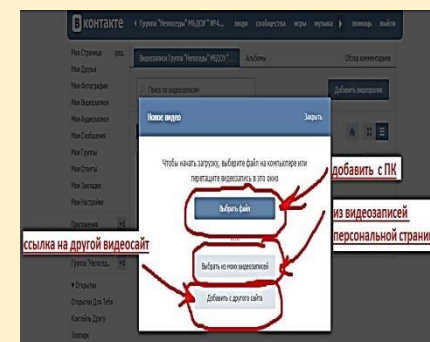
B контакте ‹ Группа "Непоседы" МБДОУ №4... люди сообщества игры музыка › помощь выйти

Моя Страница ред.
Мои Друзья
Мои Фотографии
Мои Видеозаписи
Мои Аудиозаписи
Мои Сообщения
Мои Группы
Мои Ответы
Мои Закладки
Мои Настройки
Приложения
Группа "Непоседы"
▾ Открытки
Открытки Для Тебя
Комплиме Другу
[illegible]

Видеозаписи Группа "Непоседы" МБДОУ"... Альбомы Обзор комментариев
Поиск по видеозаписям
Добавить видеозапись

Новое видео Закрыть
Чтобы начать загрузку, выберите файл на компьютере или перетащите видеозапись в это окно
Выбрать файл
Выбрать из моих видеозаписей
Добавить с другого сайта

добавить с ПК
из видеозаписей персональной страни
ссылка на другой видеосайт